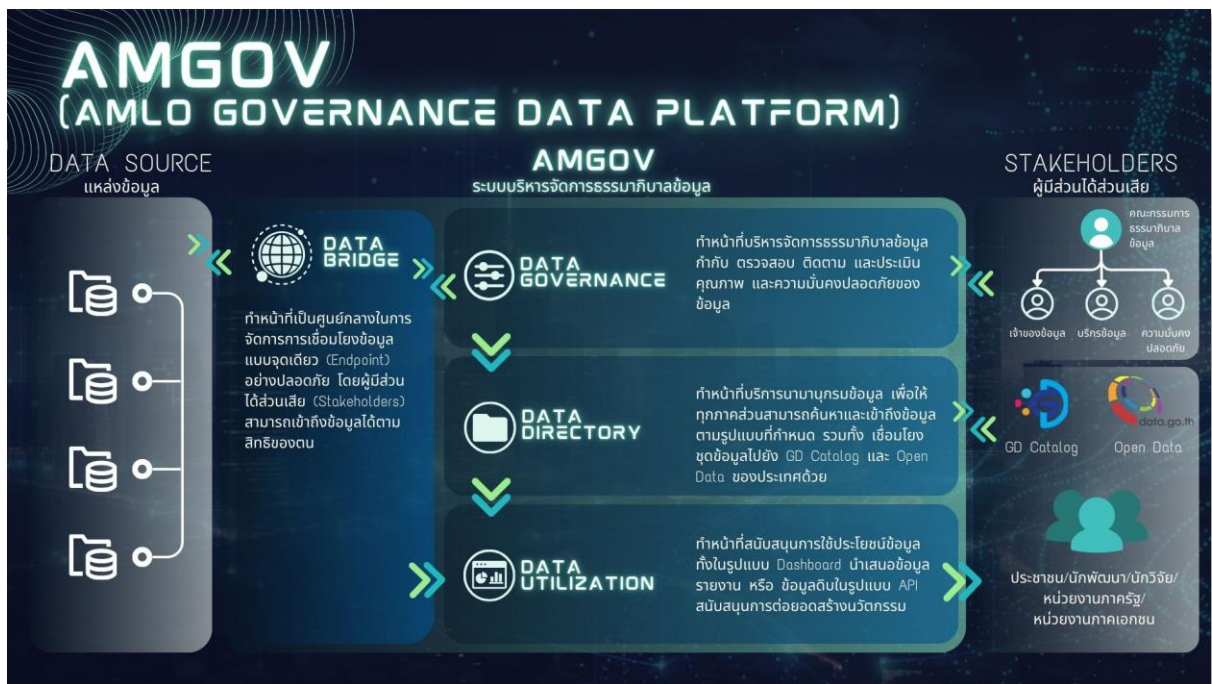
AMGOV
(AMLO GOVERNANCE DATA PLATFORM)

DATA SOURCE
แหล่งข้อมูล

AMGOV
ระบบบริหารจัดการธรรมาภิบาลข้อมูล

STAKEHOLDERS
ผู้มีส่วนได้ส่วนเสีย

DATA BRIDGE

ทำหน้าที่เป็นศูนย์กลางในการจัดการการเชื่อมโยงข้อมูลแบบจุดเดียว (Endpoint) อย่างปลอดภัย โดยผู้มีส่วนได้ส่วนเสีย (Stakeholders) สามารถเข้าถึงข้อมูลได้ตามสิทธิของตน

DATA GOVERNANCE

ทำหน้าที่บริหารจัดการธรรมาภิบาลข้อมูล กำกับ ตรวจสอบ ติดตาม และประเมินคุณภาพ และความมั่นคงปลอดภัยของข้อมูล

คณะกรรมการธรรมาภิบาลข้อมูล

เจ้าของข้อมูล
บริกรข้อมูล
ความมั่นคงปลอดภัย

DATA DIRECTORY

ทำหน้าที่บริการนามานุกรมข้อมูล เพื่อให้ทุกภาคส่วนสามารถค้นหาและเข้าถึงข้อมูลตามรูปแบบที่กำหนด รวมทั้ง เชื่อมโยงชุดข้อมูลไปยัง GD Catalog และ Open Data ของประเทศด้วย

data.go.th
GD Catalog
Open Data

DATA UTILIZATION

ทำหน้าที่สนับสนุนการใช้ประโยชน์ข้อมูลทั้งในรูปแบบ Dashboard นำเสนอข้อมูลรายงาน หรือ ข้อมูลดิบในรูปแบบ API สนับสนุนการต่อยอดสร้างนวัตกรรม

ประชาชน/นักพัฒนา/นักวิจัย/หน่วยงานภาครัฐ/หน่วยงานภาคเอกชน